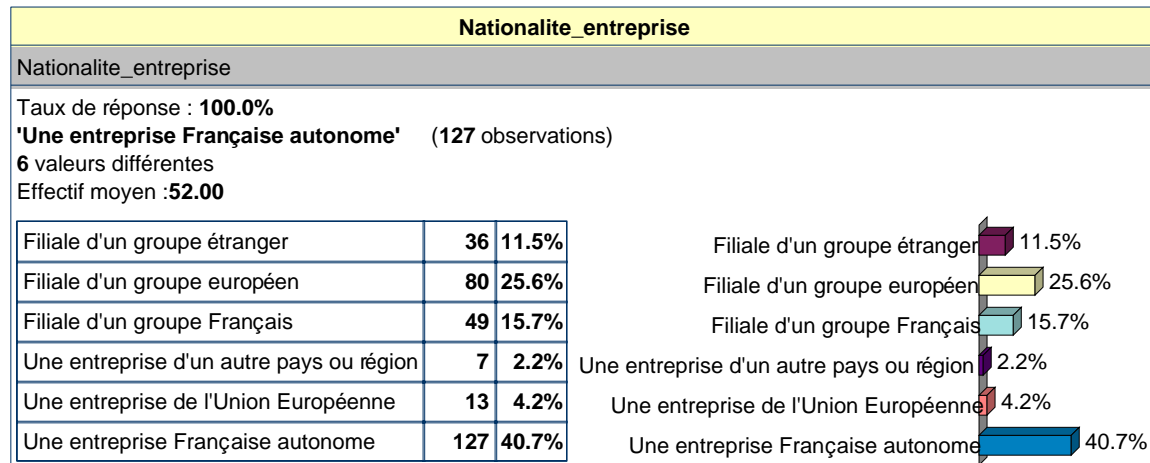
Nationalite_entreprise

Nationalite_entreprise

Taux de réponse : **100.0%**
**'Une entreprise Française autonome'** (**127** observations)
**6** valeurs différentes
Effectif moyen :**52.00**

| | | |
|---|---|---|
| Filiale d'un groupe étranger | **36** | **11.5%** |
| Filiale d'un groupe européen | **80** | **25.6%** |
| Filiale d'un groupe Français | **49** | **15.7%** |
| Une entreprise d'un autre pays ou région | **7** | **2.2%** |
| Une entreprise de l'Union Européenne | **13** | **4.2%** |
| Une entreprise Française autonome | **127** | **40.7%** |

Filiale d'un groupe étranger 11.5%
Filiale d'un groupe européen 25.6%
Filiale d'un groupe Français 15.7%
Une entreprise d'un autre pays ou région 2.2%
Une entreprise de l'Union Européenne 4.2%
Une entreprise Française autonome 40.7%